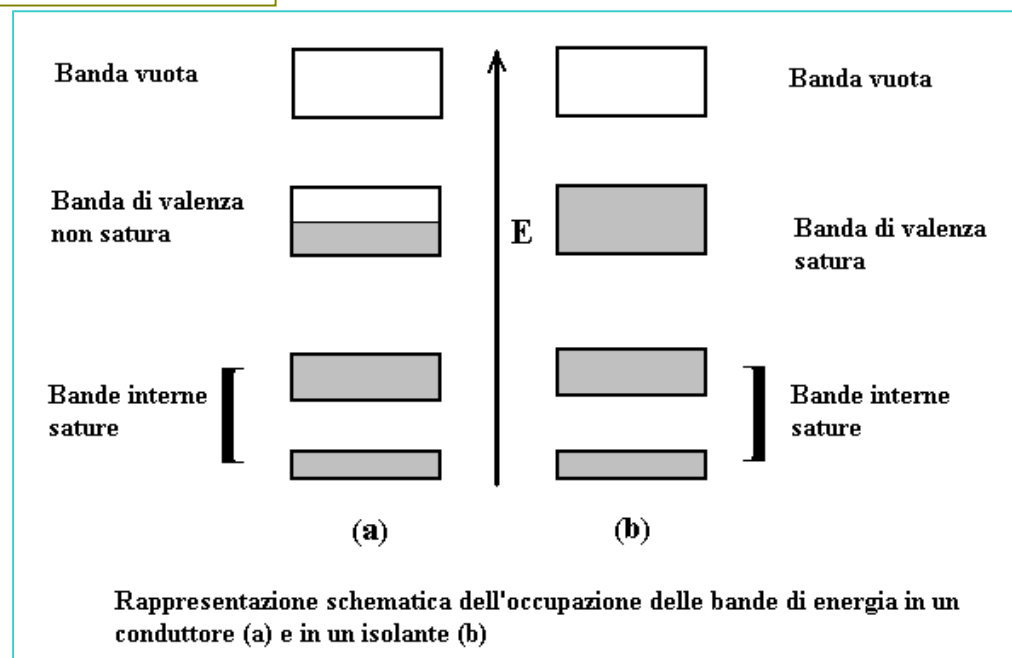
Banda vuota

Banda vuota

Banda di valenza non satura

E

Banda di valenza satura

Bande interne sature

Bande interne sature

(a)

(b)

Rappresentazione schematica dell'occupazione delle bande di energia in un conduttore (a) e in un isolante (b)